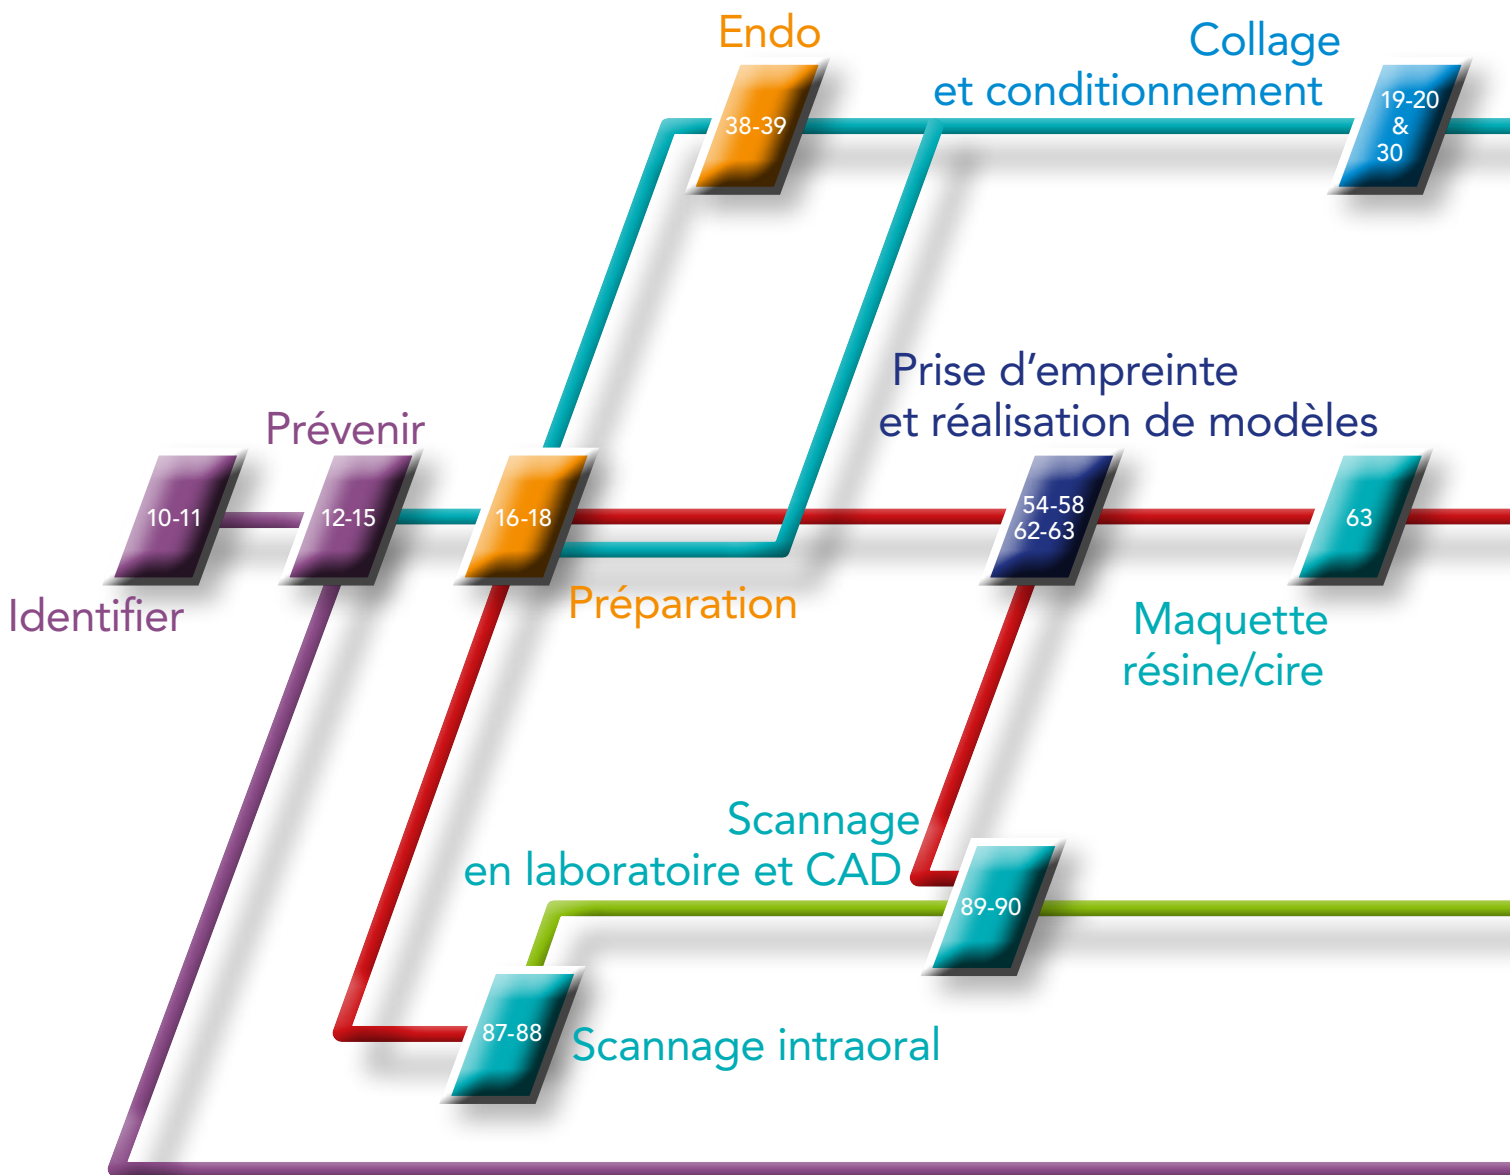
Endo

38-39

Collage
et conditionnement

19-20
&
30

Prise d’empreinte
et réalisation de modèles

Prévenir

10-11

12-15

16-18

54-58
62-63

63

Identifier

Préparation

Maquette
résine/cire

Scannage
en laboratoire et CAD

89-90

87-88

Scannage intraoral